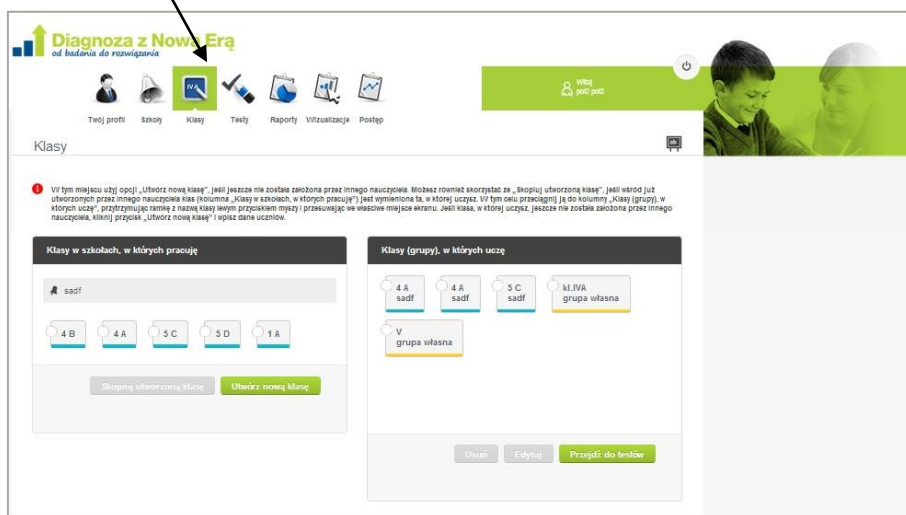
Diagnoza z Nową Erą
od badania do rozwiązania

Witaj
pol2 pol2

Twój profil Szkoły Klasy Testy Raporty Wizualizacje Postęp

Klasy

W tym miejscu użyj opcji „Utwórz nową klasę", jeśli jeszcze nie została założona przez innego nauczyciela. Możesz również skorzystać ze „Skopiuj utworzoną klasę", jeśli wśród już utworzonych przez innego nauczyciela klas (kolumna „Klasy w szkołach, w których pracuję") jest wymieniona ta, w której uczysz. W tym celu przeciągnij ją do kolumny „Klasy (grupy), w których uczę", przytrzymując ramkę z nazwą klasy lewym przyciskiem myszy i przesuwając we właściwe miejsce ekranu. Jeśli klasa, w której uczysz, jeszcze nie została założona przez innego nauczyciela, kliknij przycisk „Utwórz nową klasę" i wpisz dane uczniów.

Klasy w szkołach, w których pracuję

sadf

4 B 4 A 5 C 5 D 1 A

Skopiuj utworzoną klasę Utwórz nową klasę

Klasy (grupy), w których uczę

4 A sadf
4 A sadf
5 C sadf
kl.IVA grupa własna
V grupa własna

Usuń Edytuj Przejdź do testów